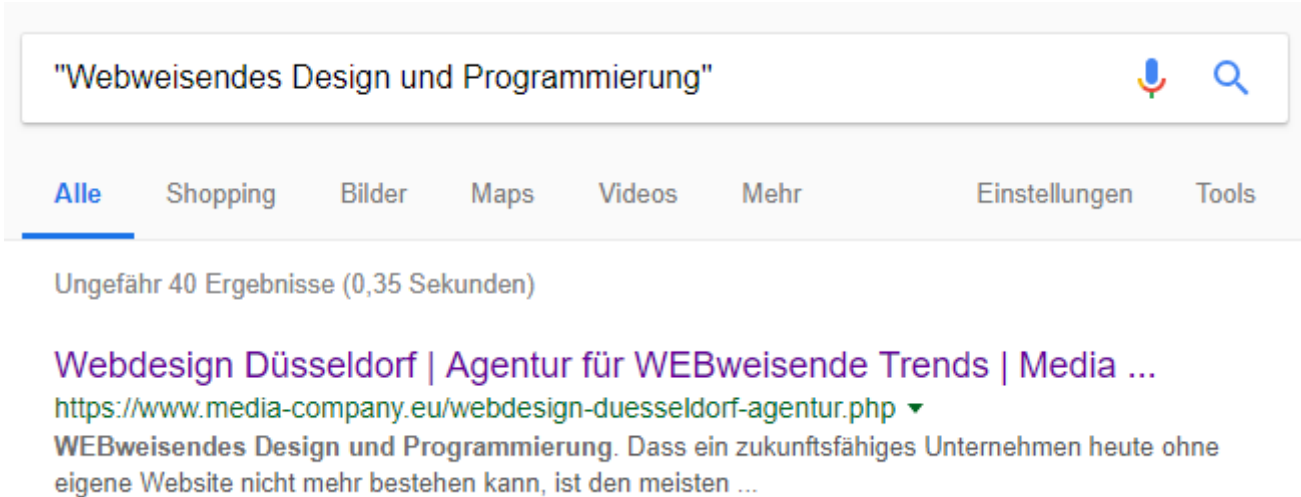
"Webweisendes Design und Programmierung"

Alle Shopping Bilder Maps Videos Mehr Einstellungen Tools

Ungefähr 40 Ergebnisse (0,35 Sekunden)

Webdesign Düsseldorf | Agentur für WEBweisende Trends | Media ...
https://www.media-company.eu/webdesign-duesseldorf-agentur.php ▾
WEBweisendes Design und Programmierung. Dass ein zukunftsfähiges Unternehmen heute ohne eigene Website nicht mehr bestehen kann, ist den meisten ...